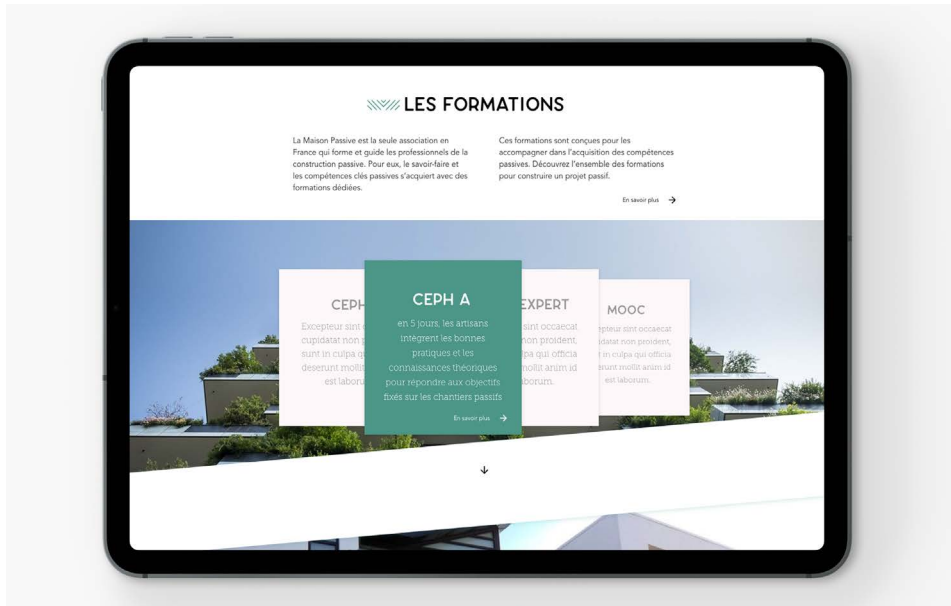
LES FORMATIONS

La Maison Passive est la seule association en France qui forme et guide les professionnels de la construction passive. Pour eux, le savoir-faire et les compétences clés passives s'acquiert avec des formations dédiées.

Ces formations sont conçues pour les accompagner dans l'acquisition des compétences passives. Découvrez l'ensemble des formations pour construire un projet passif.

En savoir plus

CEPH

Excepteur sint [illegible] cupidatat non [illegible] sunt in culpa qu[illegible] deserunt mollit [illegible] est laboru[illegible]

CEPH A

en 5 jours, les artisans intègrent les bonnes pratiques et les connaissances théoriques pour répondre aux objectifs fixés sur les chantiers passifs

En savoir plus

EXPERT

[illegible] sint occaecat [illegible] non proident, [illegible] culpa qui officia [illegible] mollit anim id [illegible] laborum.

MOOC

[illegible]epteur sint occaecat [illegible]datat non proident, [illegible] in culpa qui officia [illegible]erunt mollit anim id est laborum.